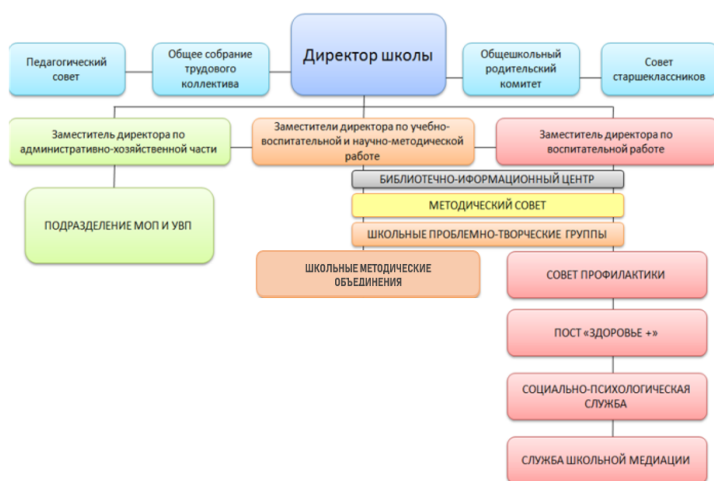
Педагогический совет

Общее собрание трудового коллектива

Директор школы

Общешкольный родительский комитет

Совет старшеклассников

Заместитель директора по административно-хозяйственной части

Заместители директора по учебно-воспитательной и научно-методической работе

Заместитель директора по воспитательной работе

ПОДРАЗДЕЛЕНИЕ МОП И УВП

БИБЛИОТЕЧНО-ИФОРМАЦИОННЫЙ ЦЕНТР

МЕТОДИЧЕСКИЙ СОВЕТ

ШКОЛЬНЫЕ ПРОБЛЕМНО-ТВОРЧЕСКИЕ ГРУППЫ

ШКОЛЬНЫЕ МЕТОДИЧЕСКИЕ ОБЪЕДИНЕНИЯ

СОВЕТ ПРОФИЛАКТИКИ

ПОСТ «ЗДОРОВЬЕ +»

СОЦИАЛЬНО-ПСИХОЛОГИЧЕСКАЯ СЛУЖБА

СЛУЖБА ШКОЛЬНОЙ МЕДИАЦИИ